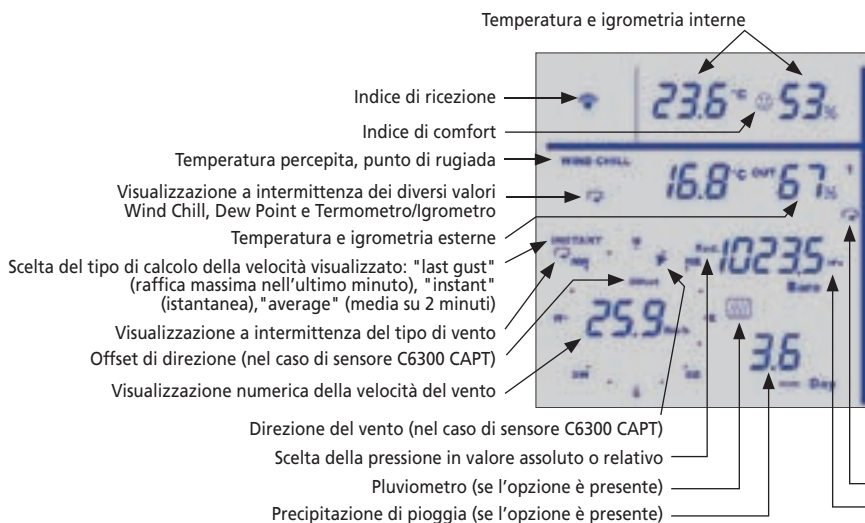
Temperatura e igrometria interne

Indice di ricezione

23.6 °C 53 %

Indice di comfort

Temperatura percepita, punto di rugiada

WIND CHILL

16.8 °C OUT 67 %

Visualizzazione a intermittenza dei diversi valori Wind Chill, Dew Point e Termometro/Igrometro

Temperatura e igrometria esterne

INSTANT

Scelta del tipo di calcolo della velocità visualizzato: "last gust" (raffica massima nell'ultimo minuto), "instant" (istantanea),"average" (media su 2 minuti)

1023.5

Baro

Visualizzazione a intermittenza del tipo di vento

Offset di direzione (nel caso di sensore C6300 CAPT)

25.9

3.6

Day

Visualizzazione numerica della velocità del vento

Direzione del vento (nel caso di sensore C6300 CAPT)

Scelta della pressione in valore assoluto o relativo

Pluviometro (se l'opzione è presente)

Precipitazione di pioggia (se l'opzione è presente)